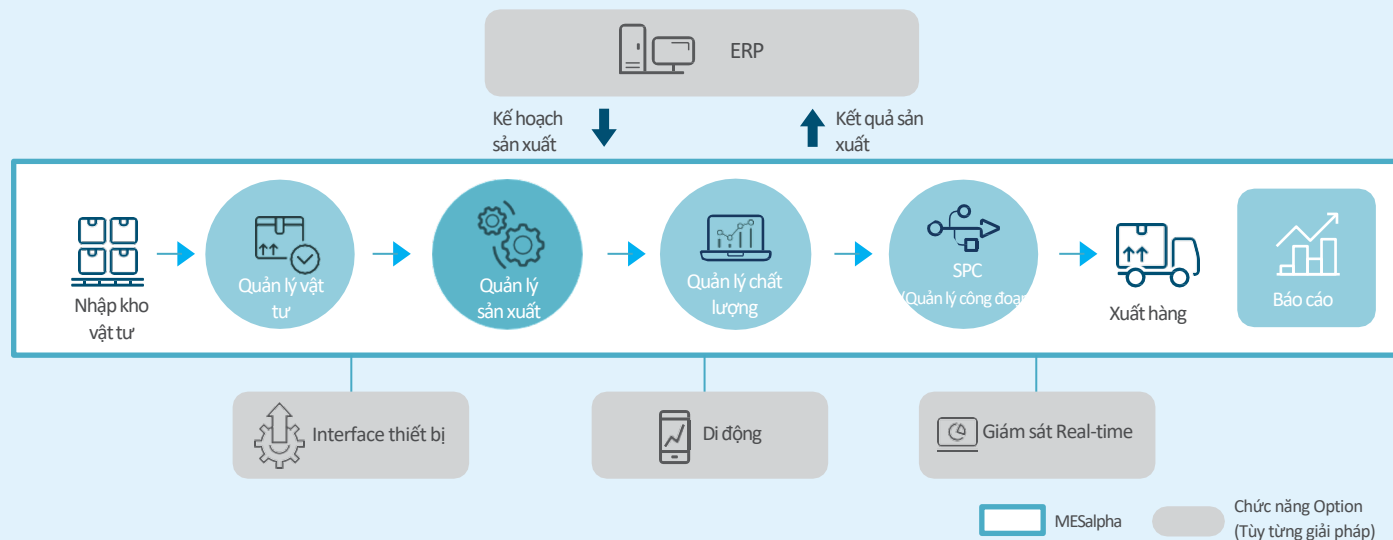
ERP

Kế hoạch sản xuất

Kết quả sản xuất

Nhập kho vật tư

Quản lý vật tư

Quản lý sản xuất

Quản lý chất lượng

SPC (Quản lý công đoạ

Xuất hàng

Báo cáo

Interface thiết bị

Di động

Giám sát Real-time

MESalpha

Chức năng Option (Tùy từng giải pháp)